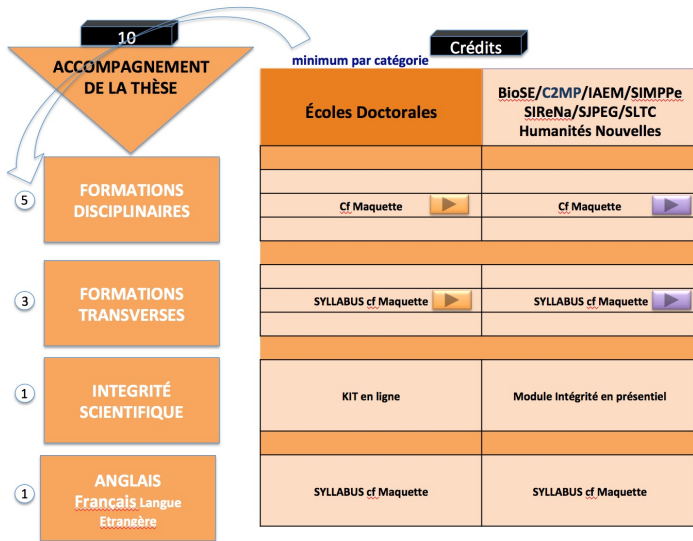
10

ACCOMPAGNEMENT DE LA THÈSE

Crédits

minimum par catégorie

| | Écoles Doctorales | BioSE/C2MP/IAEM/SIMPPe SIReNa/SJPEG/SLTC Humanités Nouvelles |
|---|---|---|
| 5 FORMATIONS DISCIPLINAIRES | Cf Maquette | Cf Maquette |
| 3 FORMATIONS TRANSVERSES | SYLLABUS cf Maquette | SYLLABUS cf Maquette |
| 1 INTEGRITÉ SCIENTIFIQUE | KIT en ligne | Module Intégrité en présentiel |
| 1 ANGLAIS Français Langue Etrangère | SYLLABUS cf Maquette | SYLLABUS cf Maquette |